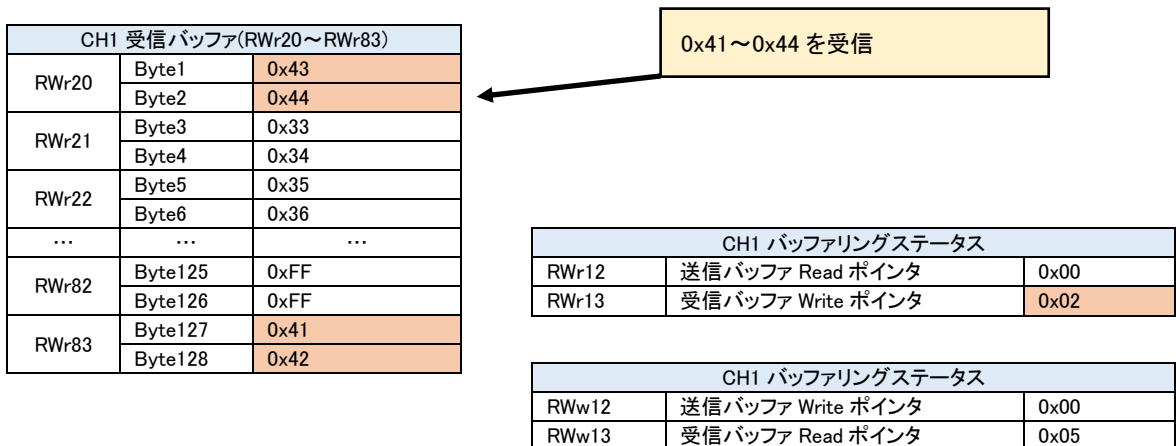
| CH1 受信バッファ(RWr20～RWr83) | | |
|---|---|---|
| RWr20 | Byte1 | 0x43 |
| | Byte2 | 0x44 |
| RWr21 | Byte3 | 0x33 |
| | Byte4 | 0x34 |
| RWr22 | Byte5 | 0x35 |
| | Byte6 | 0x36 |
| … | … | … |
| RWr82 | Byte125 | 0xFF |
| | Byte126 | 0xFF |
| RWr83 | Byte127 | 0x41 |
| | Byte128 | 0x42 |

0x41～0x44 を受信

| CH1 バッファリングステータス | | |
|---|---|---|
| RWr12 | 送信バッファ Read ポインタ | 0x00 |
| RWr13 | 受信バッファ Write ポインタ | 0x02 |

| CH1 バッファリングステータス | | |
|---|---|---|
| RWw12 | 送信バッファ Write ポインタ | 0x00 |
| RWw13 | 受信バッファ Read ポインタ | 0x05 |